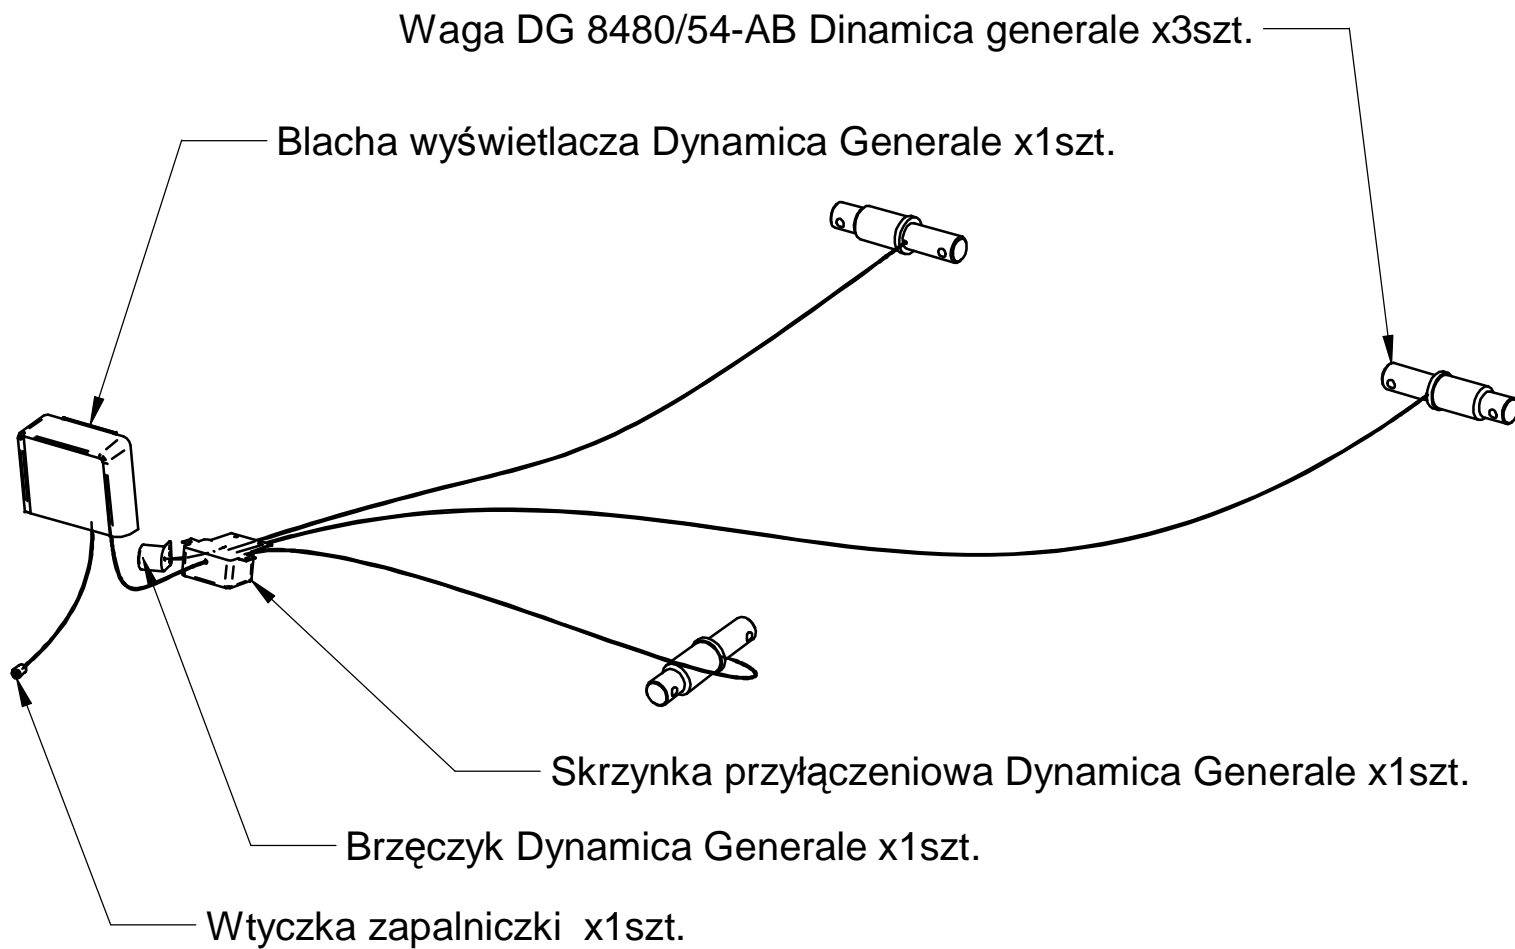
Waga DG 8480/54-AB Dinamica generale x3szt.

Blacha wyświetlacza Dynamica Generale x1szt.

Skrzynka przyłączeniowa Dynamica Generale x1szt.

Brzęczyk Dynamica Generale x1szt.

Wtyczka zapalniczki x1szt.